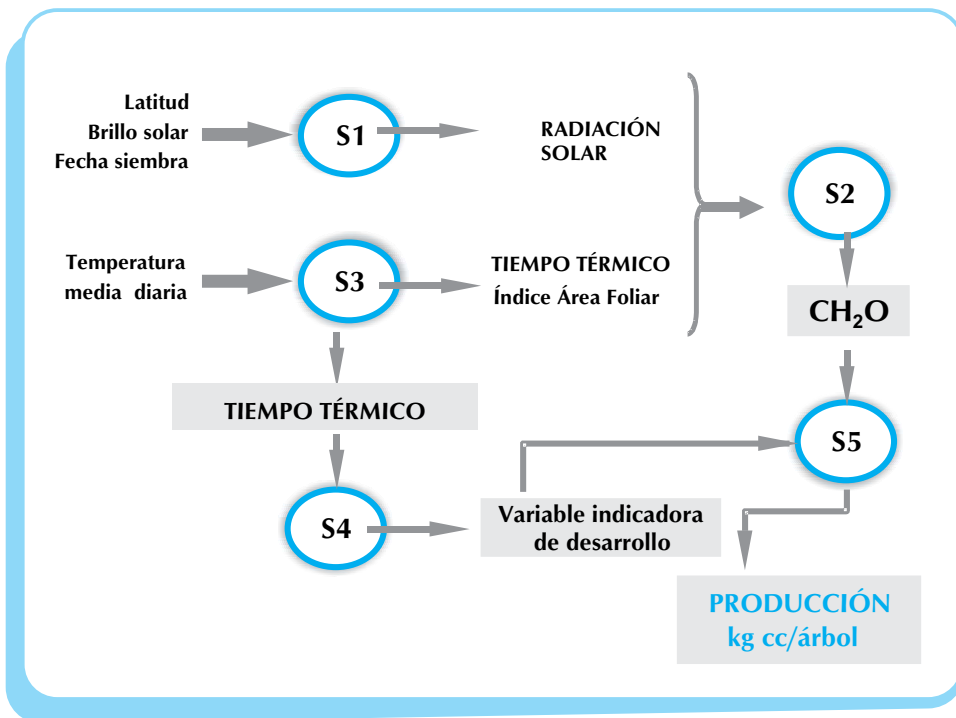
Latitud
Brillo solar
Fecha siembra

S1

RADIACIÓN
SOLAR

S2

Temperatura
media diaria

S3

TIEMPO TÉRMICO
Índice Área Foliar

$CH_2O$

TIEMPO TÉRMICO

S5

S4

Variable indicadora
de desarrollo

PRODUCCIÓN
kg cc/árbol